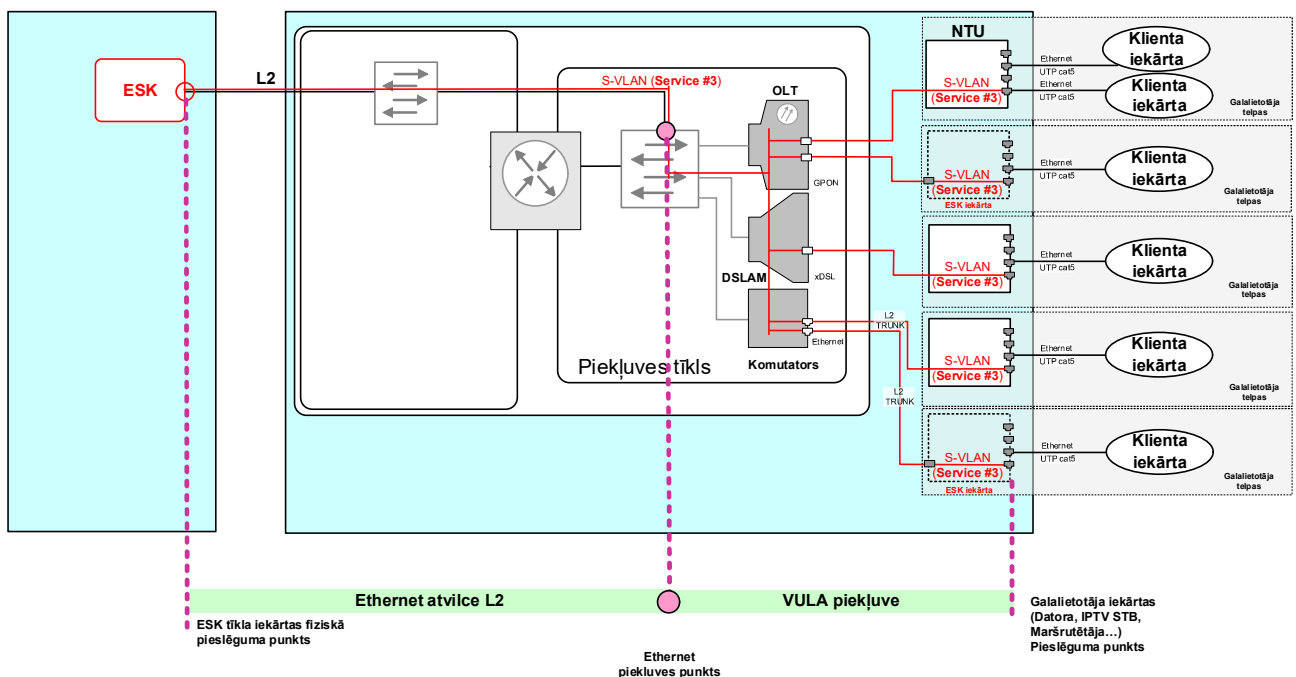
ESK

L2

S-VLAN (Service #3)

OLT

GPON

DSLAM

xDSL

Ethernet

Komutators

Piekļuves tīkls

NTU

Ethernet
UTP cat5

Ethernet
UTP cat5

S-VLAN
(Service #3)

Klienta iekārta

Klienta iekārta

Galalietotāja telpas

S-VLAN
(Service #3)
ESK iekārta

Ethernet
UTP cat5

Klienta iekārta

Galalietotāja telpas

S-VLAN
(Service #3)

Ethernet
UTP cat5

Klienta iekārta

Galalietotāja telpas

L2
TRUNK

S-VLAN
(Service #3)

Ethernet
UTP cat5

Klienta iekārta

Galalietotāja telpas

L2
TRUNK

S-VLAN
(Service #3)
ESK iekārta

Ethernet
UTP cat5

Klienta iekārta

Galalietotāja telpas

Ethernet atvilce L2

VULA piekļuve

ESK tīkla iekārtas fiziskā pieslēguma punkts

Ethernet
piekļuves punkts

Galalietotāja iekārtas
(Datora, IPTV STB,
Maršrutētāja…)
Pieslēguma punkts